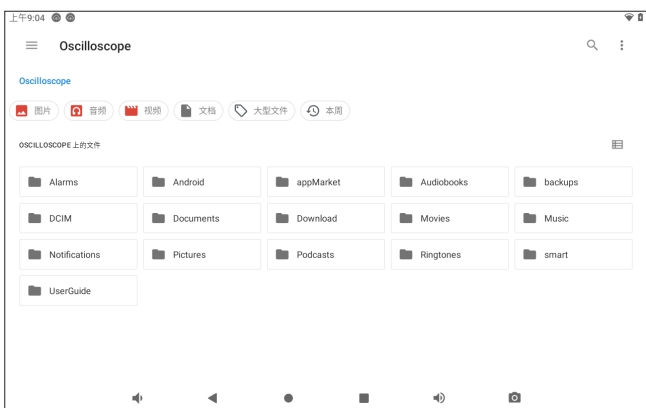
上午9:04

Oscilloscope

Oscilloscope

图片 音频 视频 文档 大型文件 本周

OSCILLOSCOPE 上的文件

| Alarms | Android | appMarket | Audiobooks | backups |
|---|---|---|---|---|
| DCIM | Documents | Download | Movies | Music |
| Notifications | Pictures | Podcasts | Ringtones | smart |
| UserGuide | | | | |